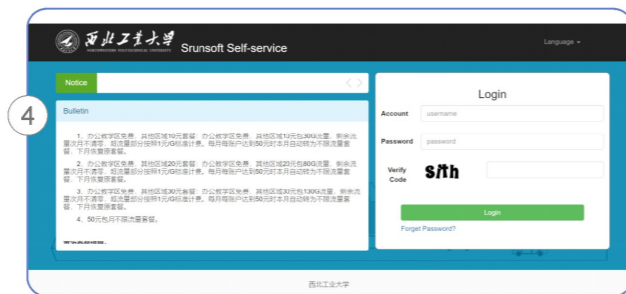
4

西北工業大學 NORTHWESTERN POLYTECHNICAL UNIVERSITY Srunsoft Self-service

Language

Notice

Bulletin

1、办公教学区免费，其他区域10元套餐：办公教学区免费，其他区域12元包30G流量，剩余流量次月不清零，超流量部分按照1元/G标准计费。每月每账户达到50元时本月自动转为不限流量套餐，下月恢复原套餐。

2、办公教学区免费，其他区域20元套餐：办公教学区免费，其他区域23元包80G流量，剩余流量次月不清零，超流量部分按照1元/G标准计费。每月每账户达到50元时本月自动转为不限流量套餐，下月恢复原套餐。

3、办公教学区免费，其他区域30元套餐：办公教学区免费，其他区域30元包130G流量，剩余流量次月不清零，超流量部分按照1元/G标准计费。每月每账户达到50元时本月自动转为不限流量套餐，下月恢复原套餐。

4、50元包月不限流量套餐。

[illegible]

Login

Account username

Password password

Verify Code S/th

Login

Forget Password?

西北工业大学